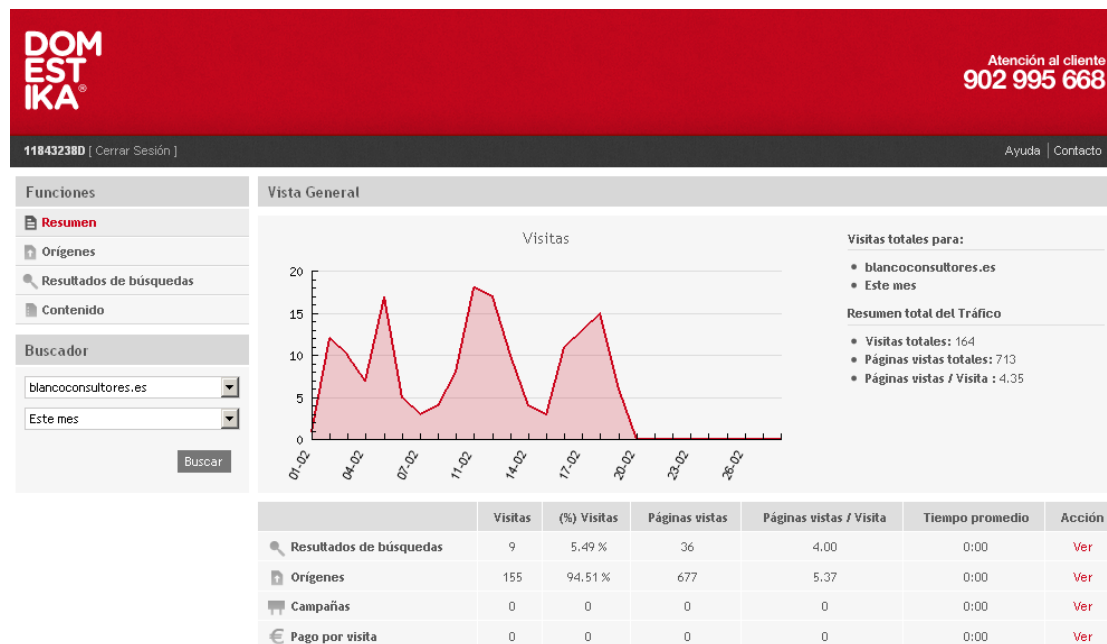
DOM
EST
IKA®

Atención al cliente
902 995 668

11843238D [ Cerrar Sesión ]

Ayuda | Contacto

Funciones

Resumen
Orígenes
Resultados de búsquedas
Contenido

Buscador

blancoconsultores.es
Este mes

Buscar

Vista General

Visitas

20
15
10
5
0

01-02
04-02
07-02
11-02
14-02
17-02
20-02
23-02
26-02

Visitas totales para:

• blancoconsultores.es
• Este mes

Resumen total del Tráfico

• Visitas totales: 164
• Páginas vistas totales: 713
• Páginas vistas / Visita : 4.35

| | Visitas | (%) Visitas | Páginas vistas | Páginas vistas / Visita | Tiempo promedio | Acción |
|---|---|---|---|---|---|---|
| Resultados de búsquedas | 9 | 5.49 % | 36 | 4.00 | 0:00 | Ver |
| Orígenes | 155 | 94.51 % | 677 | 5.37 | 0:00 | Ver |
| Campañas | 0 | 0 | 0 | 0 | 0:00 | Ver |
| Pago por visita | 0 | 0 | 0 | 0 | 0:00 | Ver |